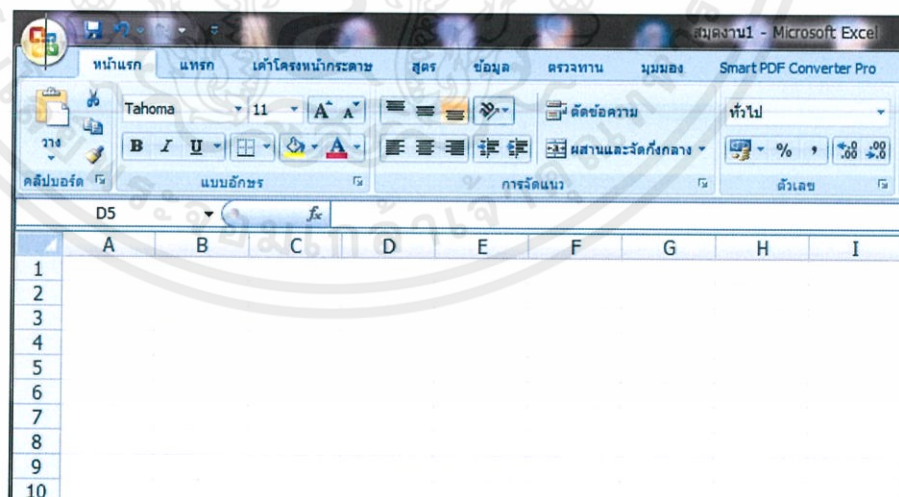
สมุดงาน1 - Microsoft Excel

หน้าแรก แทรก เค้าโครงหน้ากระดาษ สูตร ข้อมูล ตรวจทาน มุมมอง Smart PDF Converter Pro

วาง
คลิปบอร์ด

Tahoma 11 $A^{\text{ˆ}}$ $A^{\text{ˇ}}$
B I U A
แบบอักษร

ตัดข้อความ
ผสานและจัดกึ่งกลาง
การจัดแนว

ทั่วไป
% , $^{+.0}_{.00}$ $^{.00}_{+.0}$
ตัวเลข

D5 $f_x$

| | A | B | C | D | E | F | G | H | I |
|---|---|---|---|---|---|---|---|---|---|
| 1 | | | | | | | | | |
| 2 | | | | | | | | | |
| 3 | | | | | | | | | |
| 4 | | | | | | | | | |
| 5 | | | | | | | | | |
| 6 | | | | | | | | | |
| 7 | | | | | | | | | |
| 8 | | | | | | | | | |
| 9 | | | | | | | | | |
| 10 | | | | | | | | | |